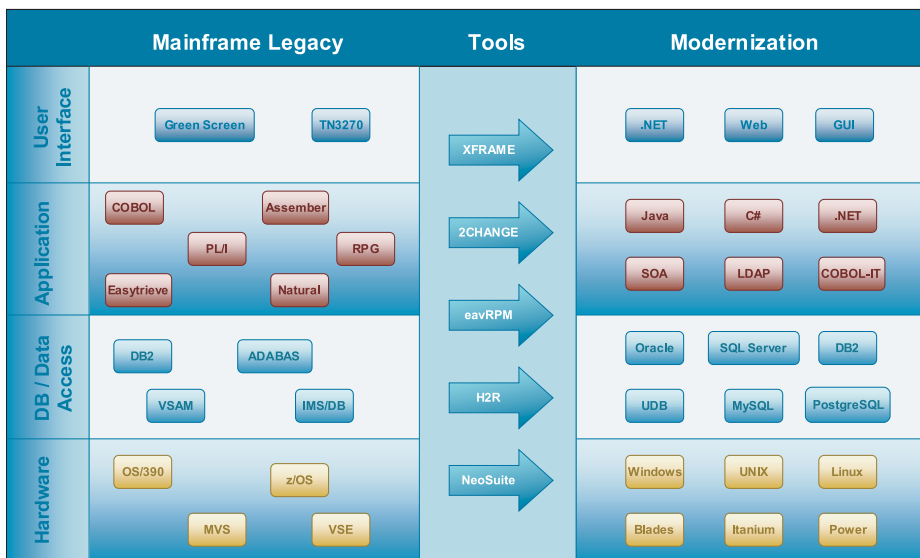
Mainframe Legacy

Tools

Modernization

User Interface

Green Screen

TN3270

XFRAME

.NET

Web

GUI

Application

COBOL

Assember

PL/I

RPG

Easytrieve

Natural

2CHANGE

Java

C#

.NET

SOA

LDAP

COBOL-IT

DB / Data Access

DB2

ADABAS

VSAM

IMS/DB

eavRPM

H2R

Oracle

SQL Server

DB2

UDB

MySQL

PostgreSQL

Hardware

OS/390

z/OS

MVS

VSE

NeoSuite

Windows

UNIX

Linux

Blades

Itanium

Power